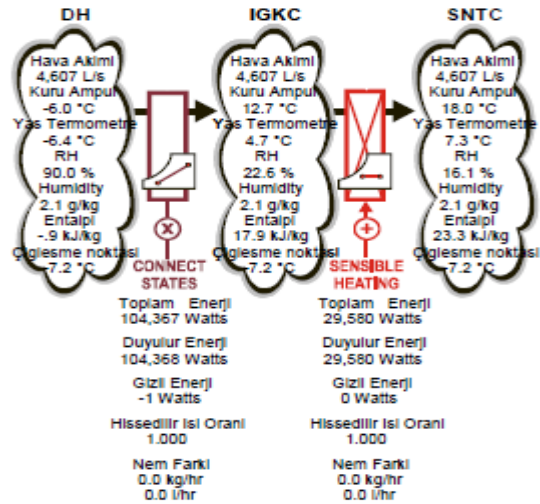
DH

Hava Akimi
4,607 L/s
Kuru Ampul
-6.0 °C
Yas Termometre
-6.4 °C
RH
90.0 %
Humidity
2.1 g/kg
Entalpi
-.9 kJ/kg
Çiglesme noktasi
-7.2 °C

IGKC

Hava Akimi
4,607 L/s
Kuru Ampul
12.7 °C
Yas Termometre
4.7 °C
RH
22.6 %
Humidity
2.1 g/kg
Entalpi
17.9 kJ/kg
Çiglesme noktasi
-7.2 °C

SNTC

Hava Akimi
4,607 L/s
Kuru Ampul
18.0 °C
Yas Termometre
7.3 °C
RH
16.1 %
Humidity
2.1 g/kg
Entalpi
23.3 kJ/kg
Çiglesme noktasi
-7.2 °C

CONNECT STATES

Toplam Enerji
104,367 Watts

Duyulur Enerji
104,368 Watts

Gizli Enerji
-1 Watts

Hissedilir Isi Orani
1.000

Nem Farki
0.0 kg/hr
0.0 l/hr

SENSIBLE HEATING

Toplam Enerji
29,580 Watts

Duyulur Enerji
29,580 Watts

Gizli Enerji
0 Watts

Hissedilir Isi Orani
1.000

Nem Farki
0.0 kg/hr
0.0 l/hr